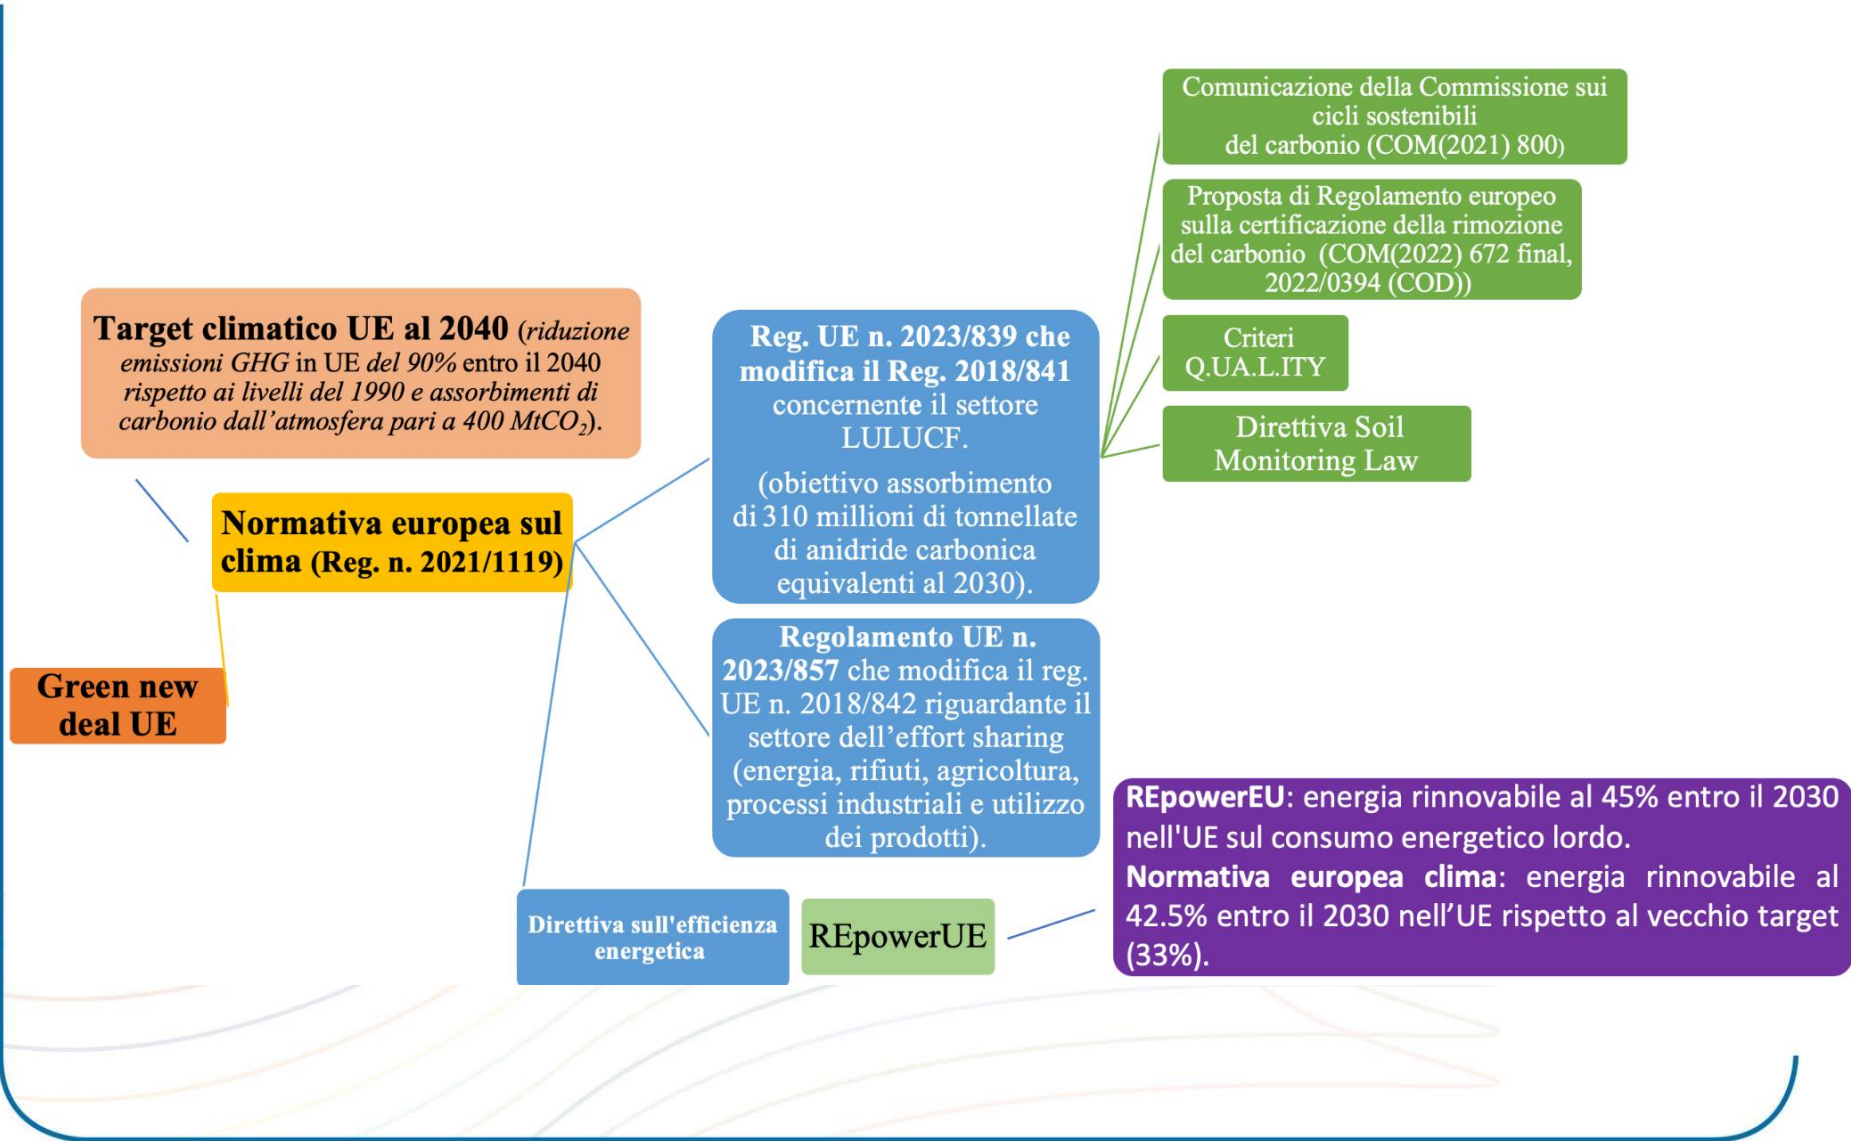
Comunicazione della Commissione sui cicli sostenibili del carbonio (COM(2021) 800)

Proposta di Regolamento europeo sulla certificazione della rimozione del carbonio (COM(2022) 672 final, 2022/0394 (COD))

Criteri Q.UA.L.ITY

Direttiva Soil Monitoring Law

Target climatico UE al 2040 (riduzione emissioni GHG in UE del 90% entro il 2040 rispetto ai livelli del 1990 e assorbimenti di carbonio dall'atmosfera pari a 400 $MtCO_2$).

Reg. UE n. 2023/839 che modifica il Reg. 2018/841 concernente il settore LULUCF.

(obiettivo assorbimento di 310 millioni di tonnellate di anidride carbonica equivalenti al 2030).

Normativa europea sul clima (Reg. n. 2021/1119)

Green new deal UE

Regolamento UE n. 2023/857 che modifica il reg. UE n. 2018/842 riguardante il settore dell'effort sharing (energia, rifiuti, agricoltura, processi industriali e utilizzo dei prodotti).

REpowerEU: energia rinnovabile al 45% entro il 2030 nell'UE sul consumo energetico lordo.
Normativa europea clima: energia rinnovabile al 42.5% entro il 2030 nell'UE rispetto al vecchio target (33%).

Direttiva sull'efficienza energetica

REpowerUE